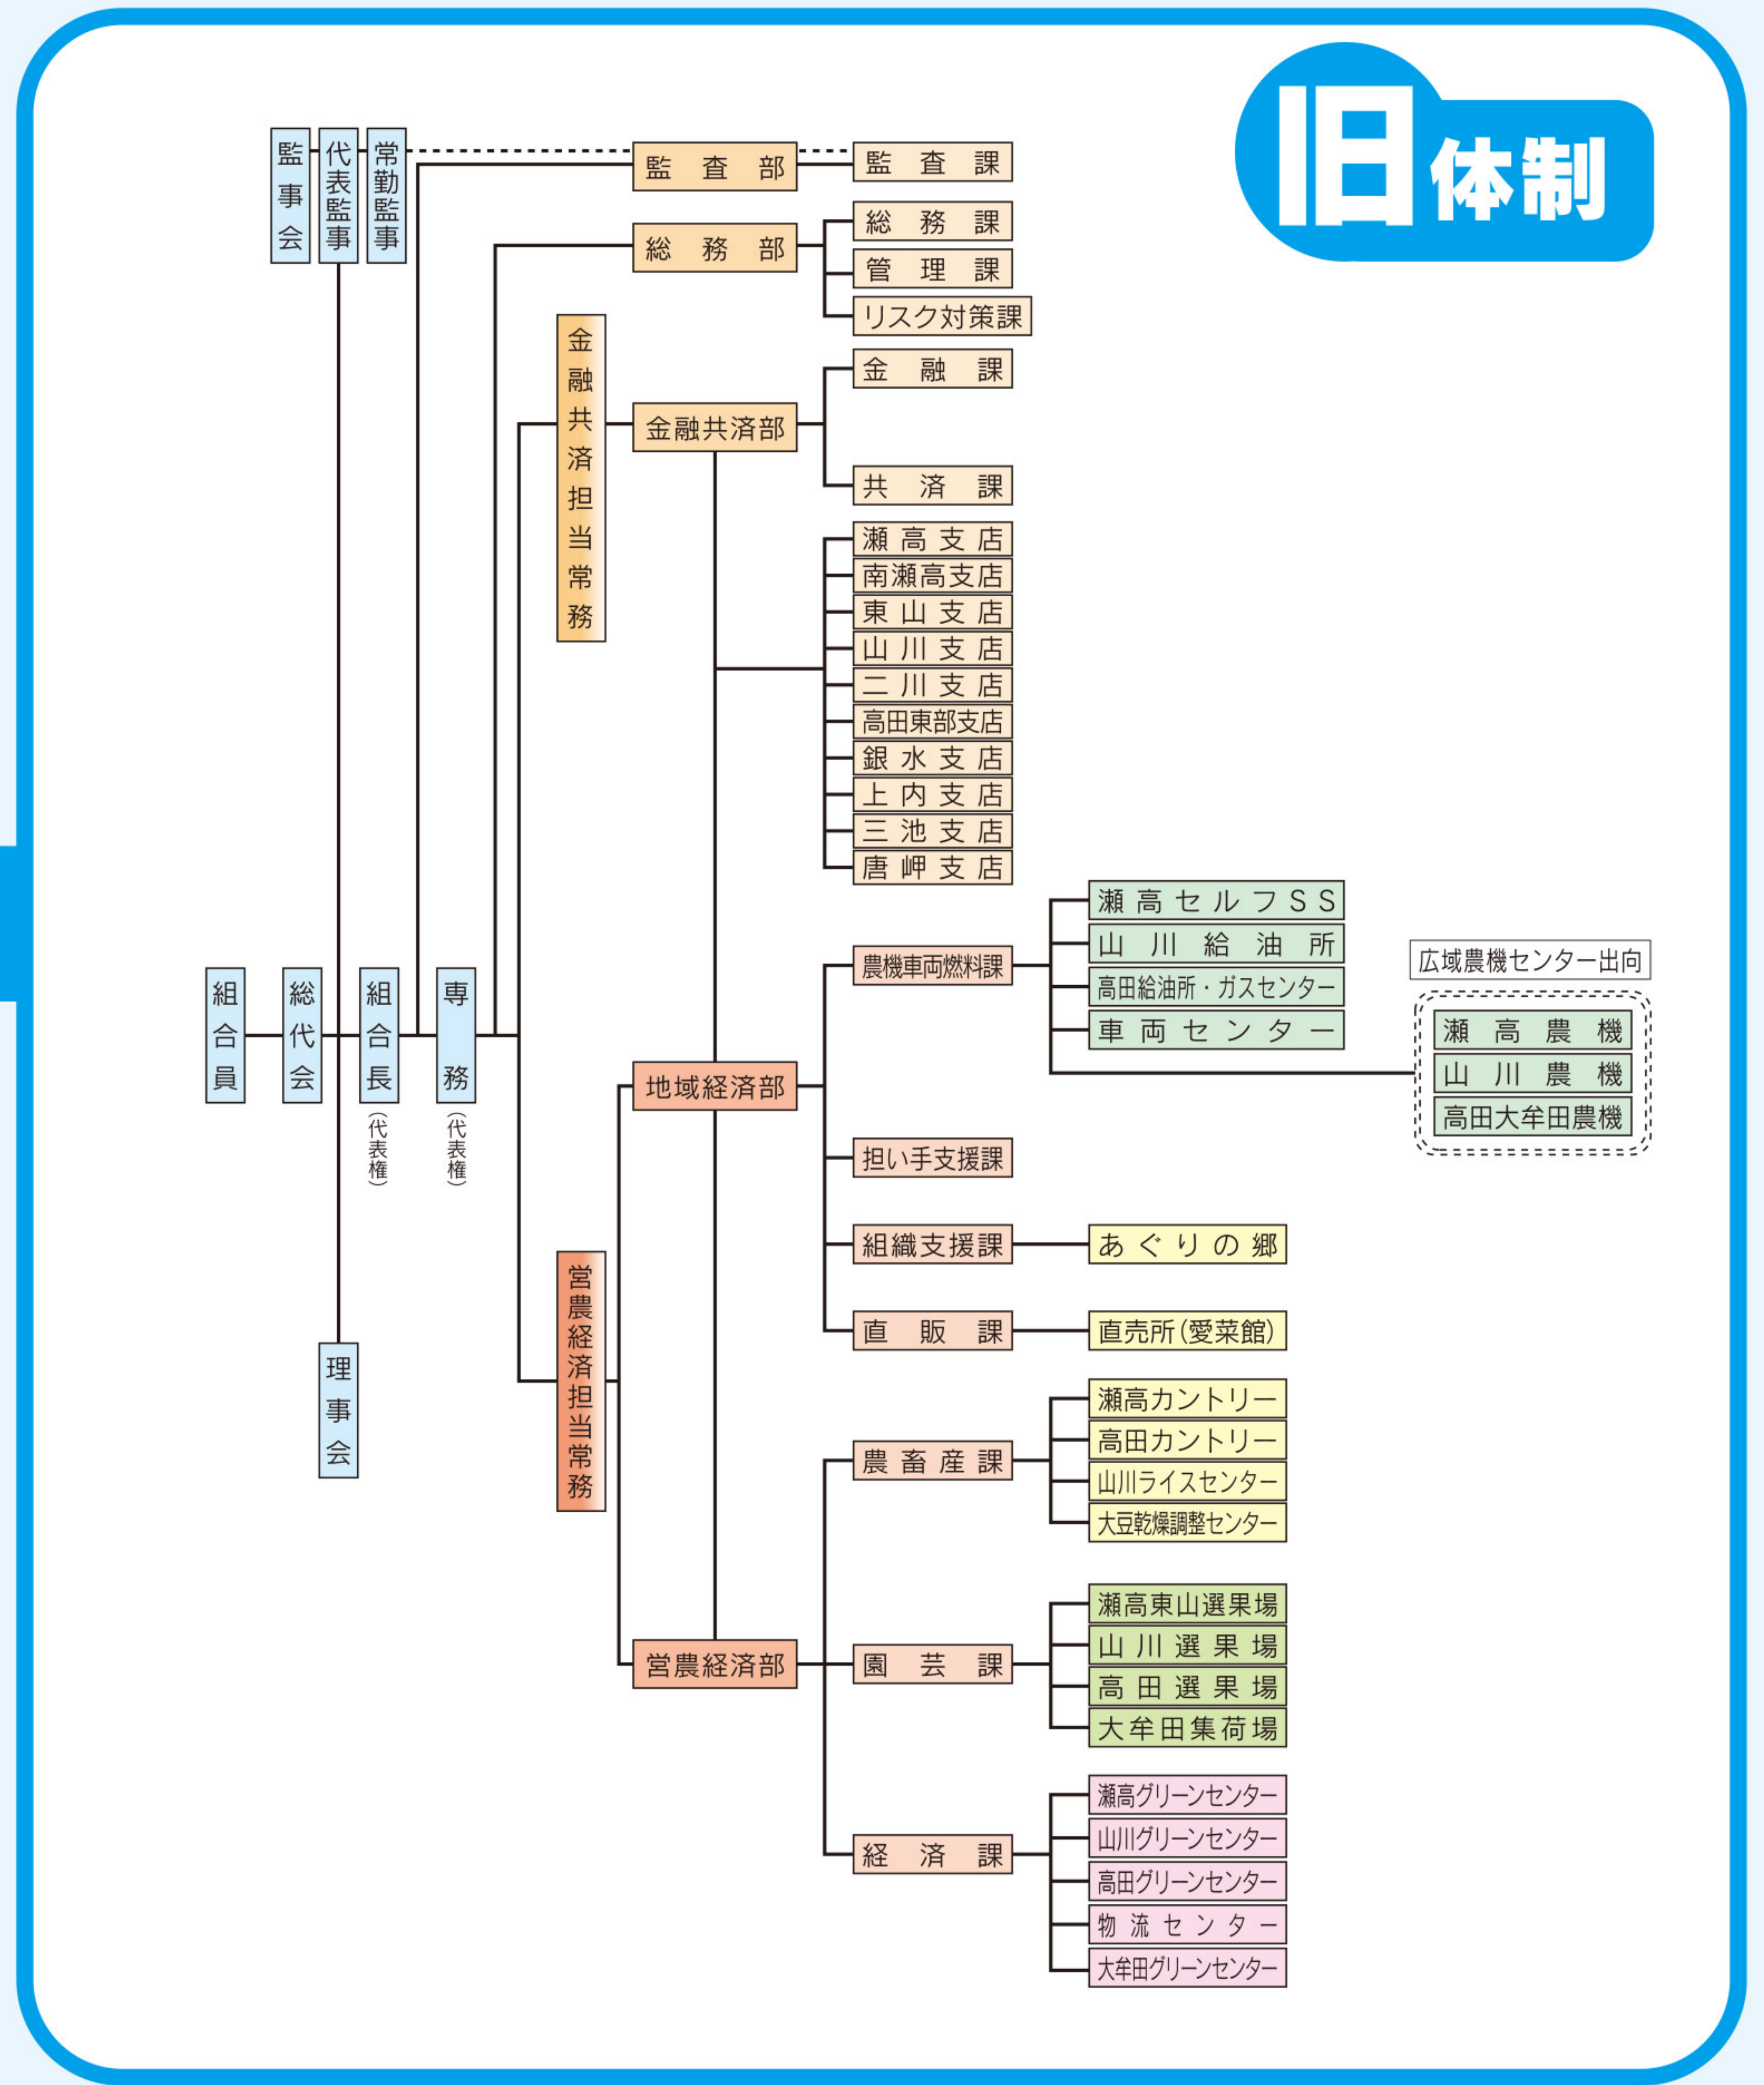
旧体制

監事会
代表監事
常勤監事

監査部
監査課

総務部
総務課
管理課
リスク対策課

金融共済担当常務

金融共済部
金融課
共済課

瀬高支店
南瀬高支店
東山支店
山川支店
二川支店
高田東部支店
銀水支店
上内支店
三池支店
唐岬支店

組合員
総代会
組合長
(代表権)
専務
(代表権)

理事会

地域経済部
農機車両燃料課
瀬高セルフSS
山川給油所
高田給油所・ガスセンター
車両センター

広域農機センター出向
瀬高農機
山川農機
高田大牟田農機

担い手支援課
組織支援課
あぐりの郷
直販課
直売所(愛菜館)

営農経済担当常務

営農経済部
農畜産課
瀬高カントリー
高田カントリー
山川ライスセンター
大豆乾燥調整センター

園芸課
瀬高東山選果場
山川選果場
高田選果場
大牟田集荷場

経済課
瀬高グリーンセンター
山川グリーンセンター
高田グリーンセンター
物流センター
大牟田グリーンセンター